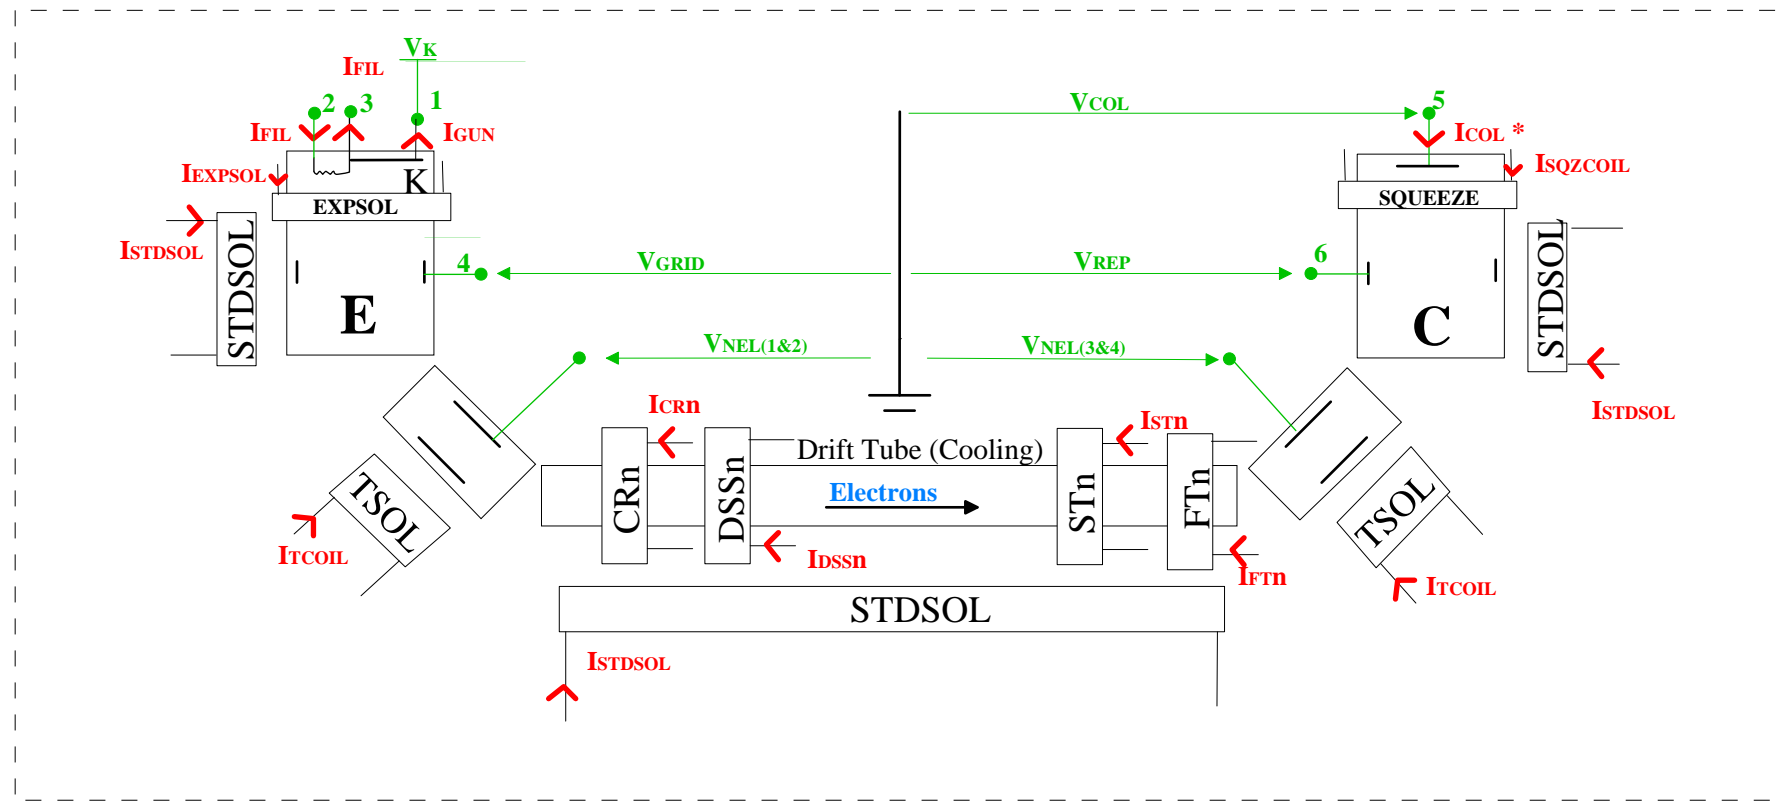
VK
IFIL
2
3
1
IFIL
IGUN
IEXPSOL
K
EXPSOL
ISTDSOL
STDSOL
E
4
VGRID
VCOL
5
ICOL *
ISQZCOIL
SQUEEZE
VREP
6
C
STDSOL
ISTDSOL
VNEL(1&2)
VNEL(3&4)
ICRN
ISTN
Drift Tube (Cooling)
CRn
DSSn
Electrons
STn
FTn
TSOL
TSOL
ITCOIL
IDSSN
IFTN
ITCOIL
STDSOL
ISTDSOL